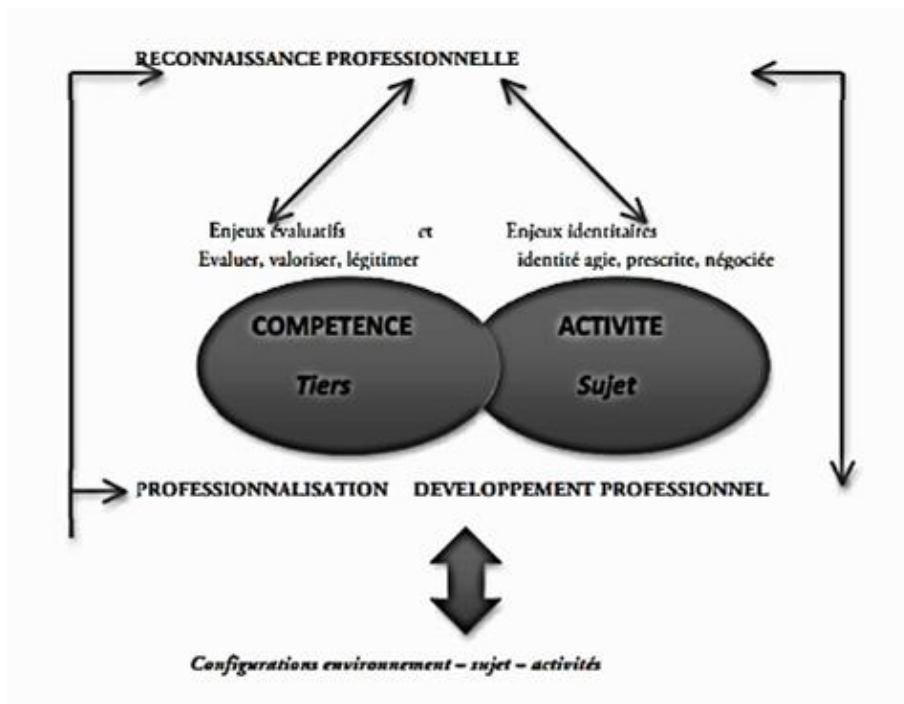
RECONNAISSANCE PROFESSIONNELLE

Enjeux évaluatifs et Enjeux identitaires

Evaluer, valoriser, légitimer identité agie, prescrite, négociée

COMPETENCE

Tiers

ACTIVITE

Sujet

PROFESSIONNALISATION DEVELOPPEMENT PROFESSIONNEL

Configurations environnement – sujet – activités